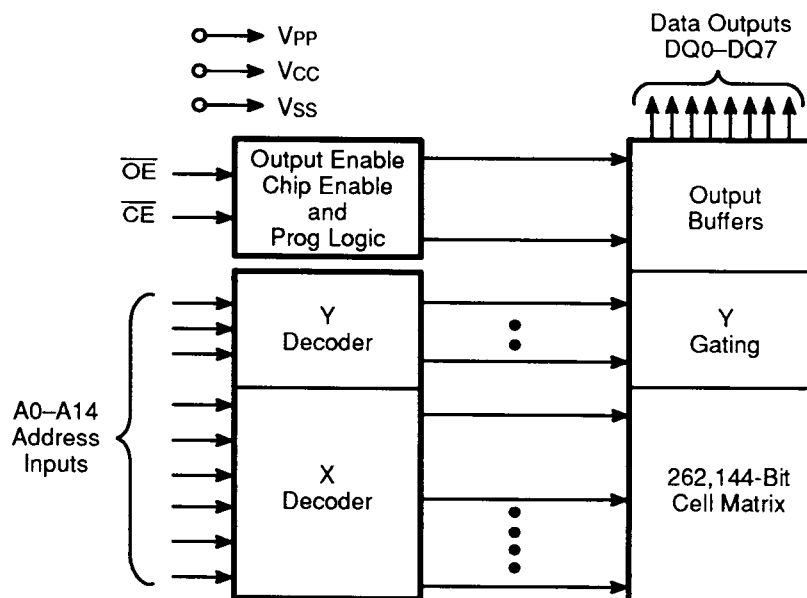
$V_{PP}$
$V_{CC}$
$V_{SS}$

Data Outputs DQ0–DQ7

$\overline{OE}$

$\overline{CE}$

Output Enable Chip Enable and Prog Logic

Output Buffers

Y Decoder

Y Gating

A0–A14 Address Inputs

X Decoder

262,144-Bit Cell Matrix